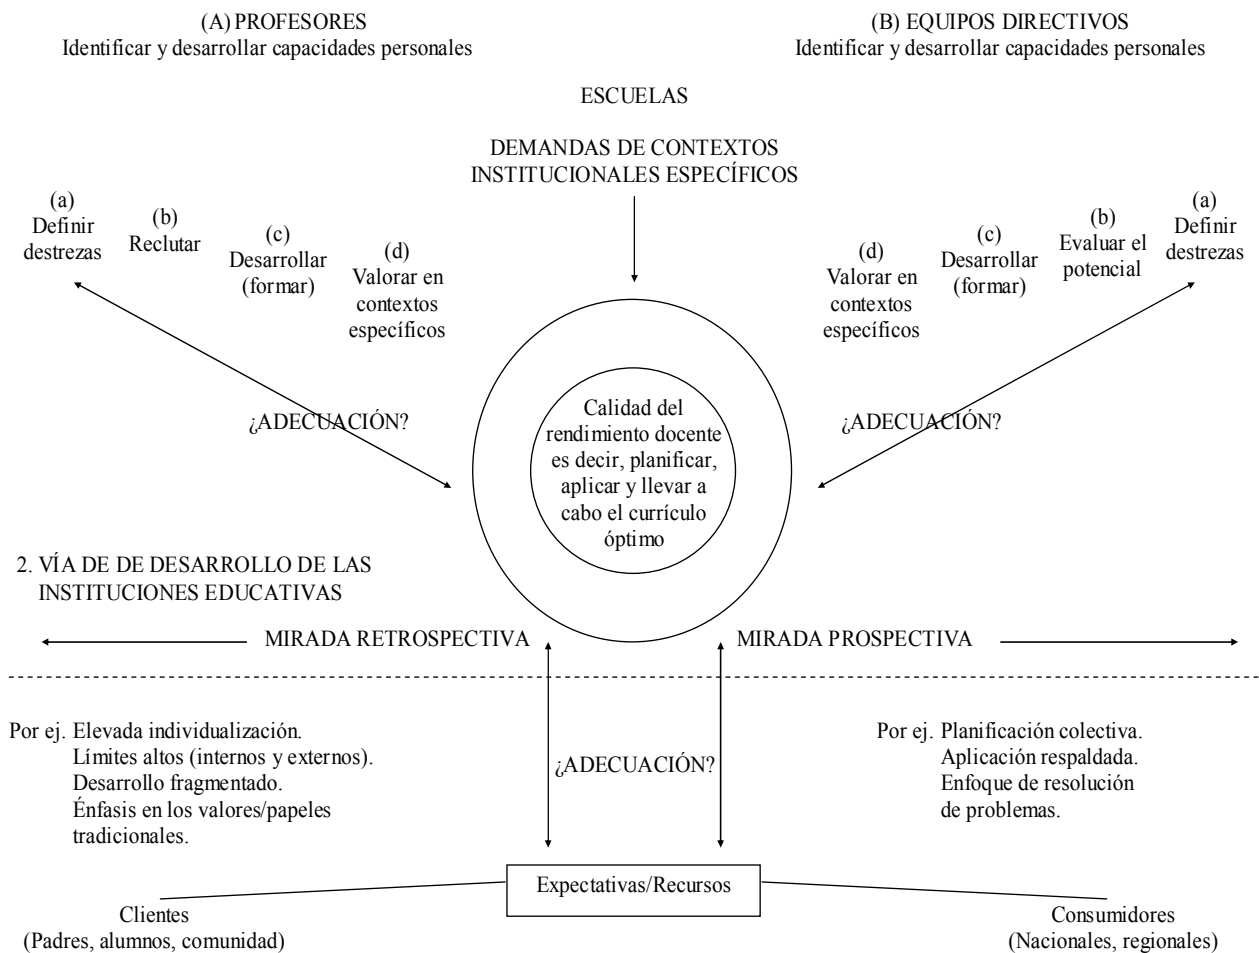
(A) PROFESORES
Identificar y desarrollar capacidades personales

(B) EQUIPOS DIRECTIVOS
Identificar y desarrollar capacidades personales

ESCUELAS

DEMANDAS DE CONTEXTOS INSTITUCIONALES ESPECÍFICOS

(a) Definir destrezas

(b) Reclutar

(c) Desarrollar (formar)

(d) Valorar en contextos específicos

(d) Valorar en contextos específicos

(c) Desarrollar (formar)

(b) Evaluar el potencial

(a) Definir destrezas

¿ADECUACIÓN?

Calidad del rendimiento docente es decir, planificar, aplicar y llevar a cabo el currículo óptimo

¿ADECUACIÓN?

2. VÍA DE DE DESARROLLO DE LAS INSTITUCIONES EDUCATIVAS

MIRADA RETROSPECTIVA

MIRADA PROSPECTIVA

Por ej. Elevada individualización.
Límites altos (internos y externos).
Desarrollo fragmentado.
Énfasis en los valores/papeles tradicionales.

¿ADECUACIÓN?

Por ej. Planificación colectiva.
Aplicación respaldada.
Enfoque de resolución de problemas.

Expectativas/Recursos

Clientes
(Padres, alumnos, comunidad)

Consumidores
(Nacionales, regionales)